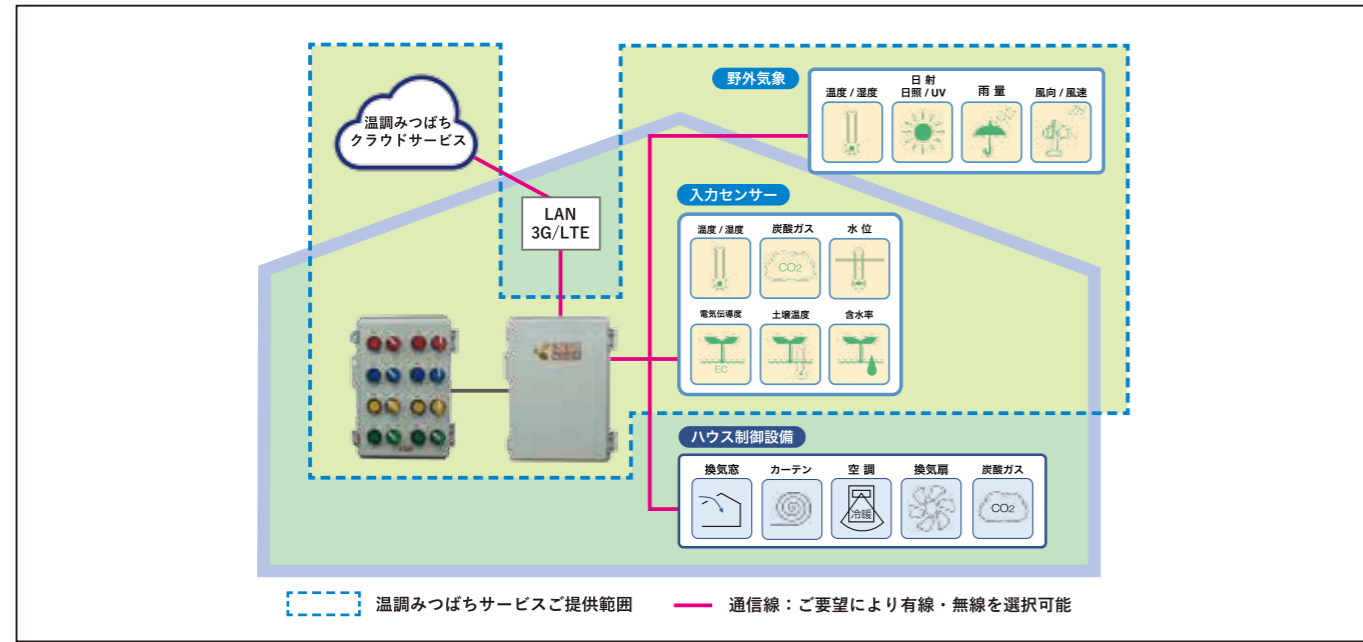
温調みつばち
クラウドサービス

LAN
3G/LTE

野外気象

温度 / 湿度

日 射
日照 / UV

雨 量

風向 / 風速

入力センサー

温度 / 湿度

炭酸ガス

$CO_2$

水 位

電気伝導度

EC

土壌温度

含水率

ハウス制御設備

換気窓

カーテン

空 調

冷暖

換気扇

炭酸ガス

$CO_2$

温調みつばちサービスご提供範囲

通信線：ご要望により有線・無線を選択可能